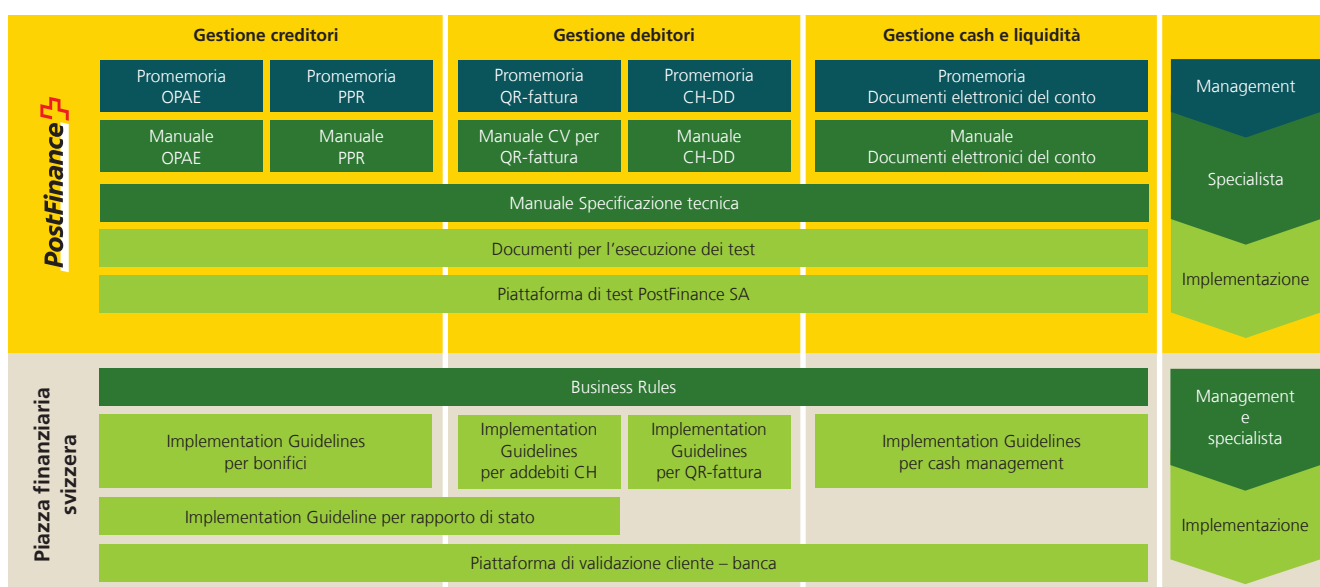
PostFinance

Gestione creditori

Gestione debitori

Gestione cash e liquidità

Promemoria OPAE

Promemoria PPR

Promemoria QR-fattura

Promemoria CH-DD

Promemoria Documenti elettronici del conto

Manuale OPAE

Manuale PPR

Manuale CV per QR-fattura

Manuale CH-DD

Manuale Documenti elettronici del conto

Manuale Specificazione tecnica

Documenti per l'esecuzione dei test

Piattaforma di test PostFinance SA

Management

Specialista

Implementazione

Piazza finanziaria svizzera

Business Rules

Implementation Guidelines per bonifici

Implementation Guidelines per addebiti CH

Implementation Guidelines per QR-fattura

Implementation Guidelines per cash management

Implementation Guideline per rapporto di stato

Piattaforma di validazione cliente – banca

Management e specialista

Implementazione